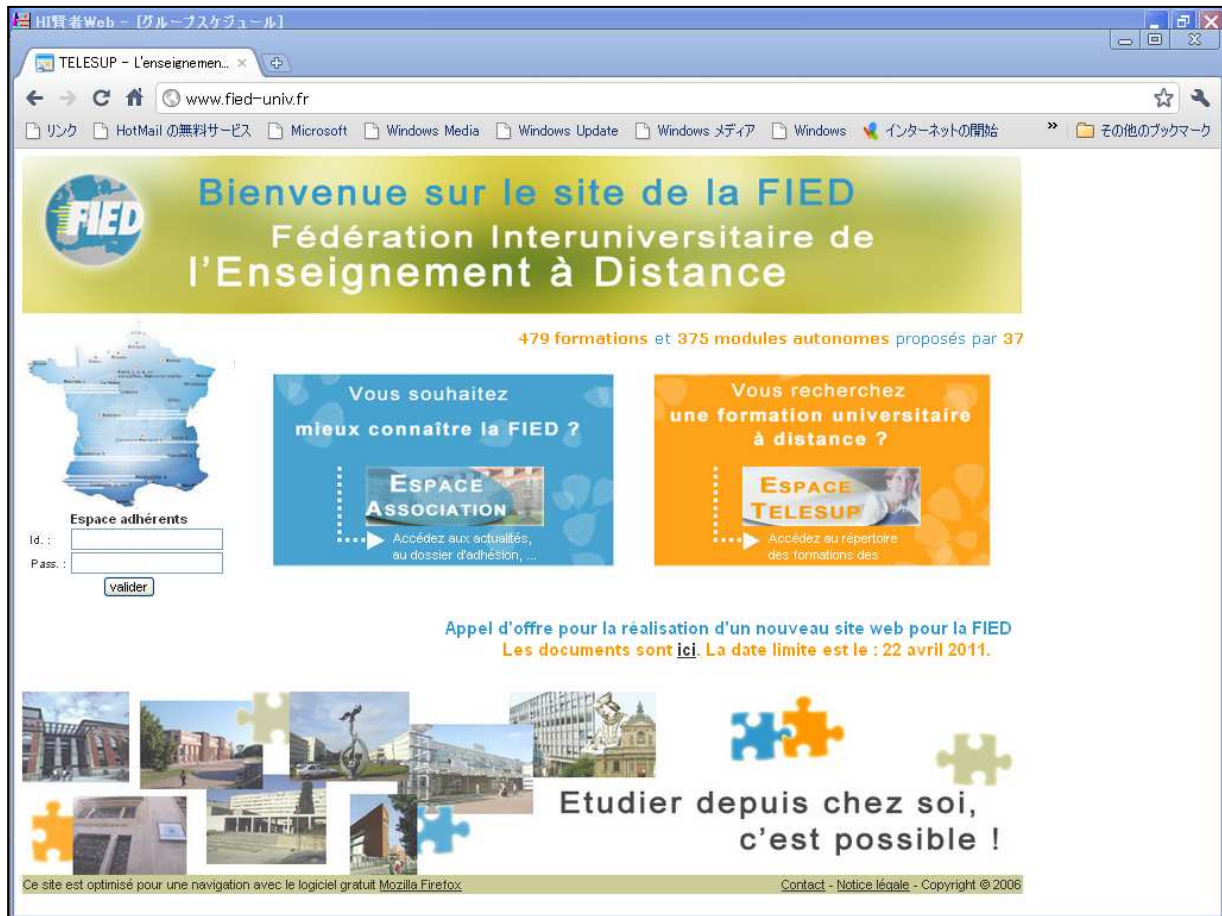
HI賢者Web - [グループスケジュール]

TELESUP - L'enseignemen... ×

www.fied-univ.fr

リンク HotMail の無料サービス Microsoft Windows Media Windows Update Windows メディア Windows インターネットの開始 » その他のブックマーク

FIED

Bienvenue sur le site de la FIED
Fédération Interuniversitaire de l'Enseignement à Distance

479 formations et 375 modules autonomes proposés par 37

Vous souhaitez mieux connaître la FIED ?

ESPACE ASSOCIATION

Accédez aux actualités, au dossier d'adhésion, ...

Vous recherchez une formation universitaire à distance ?

ESPACE TELESUP

Accédez au répertoire des formations des

Espace adhérents
Id. :
Pass. :
valider

Appel d'offre pour la réalisation d'un nouveau site web pour la FIED
Les documents sont ici. La date limite est le : 22 avril 2011.

Etudier depuis chez soi, c'est possible !

Ce site est optimisé pour une navigation avec le logiciel gratuit Mozilla Firefox

Contact - Notice légale - Copyright © 2006